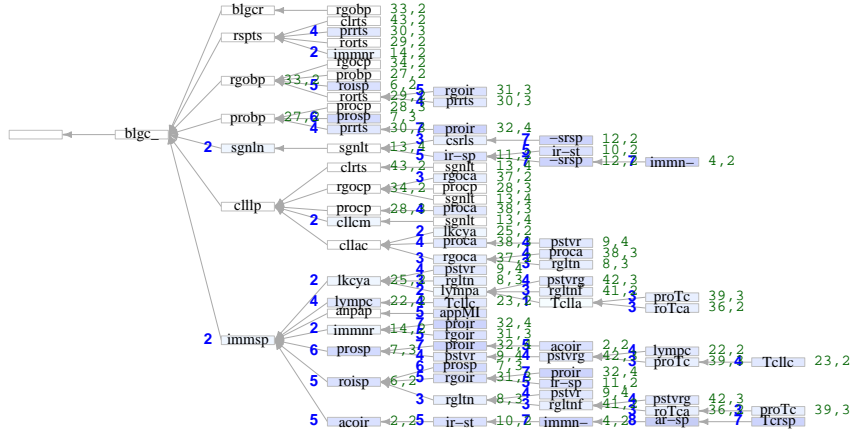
blgcr
rgobp 33,2
clrts 43,2
rspts
4 prrts 30,3
rorts 29,2
2 immnr 14,2
rgocp 34,2
rgobp 33,2
probp 27,2
5 roisp 6,2
rorts 29,2 5 rgoir 31,3
procp 28,3 4 prrts 30,3
probp 27,6 prosp 7,3
4 prrts 30,7 proir 32,4
blgc_
3 csrls –srsp 12,2
2 sgnln sgnlt 13,4 ir–sp 11,2 ir–st 10,2
5 sgnlt 13,4 –srsp 12,2 immn– 4,2
clrts 43,2 rgoca 37,2
3 procp 28,3
rgocp 34,2 sgnlt 13,4
clllp procp 28,4 proca 38,3
2 cllcm sgnlt 13,4
2 lkcya 25,2
cllac 4 proca 38,4 pstvr 9,4
3 rgoca 37,4 proca 38,3
pstvr 9,4 3 rgltn 8,3
2 lkcya 25,3 rgltn 8,4 pstvrg 42,3
4 lympc 22,2 lympa 3 rgltnf 41,3
anpap Tcllc 23,2 Tclla 3 proTc 39,3
appMI 5 roTca 36,2
2 immnr 14,2 proir 32,4
2 immsp 5 rgoir 31,3
6 prosp 7,3 proir 32,5 acoir 2,2 lympc 22,2
4 pstvr 9,4 pstvrg 42,3 4 proTc 39,4 Tcllc 23,2
6 prosp 7,3
5 roisp 6,2 rgoir 31,3 proir 32,4
ir–sp 11,2
4 pstvr 9,4
3 rgltn 8,3 rgltnf 41,3 pstvrg 42,3
roTca 36,3 proTc 39,3
5 acoir 2,2 ir–st 10,7 immn– 4,2 ar–sp 7 Tcrsp